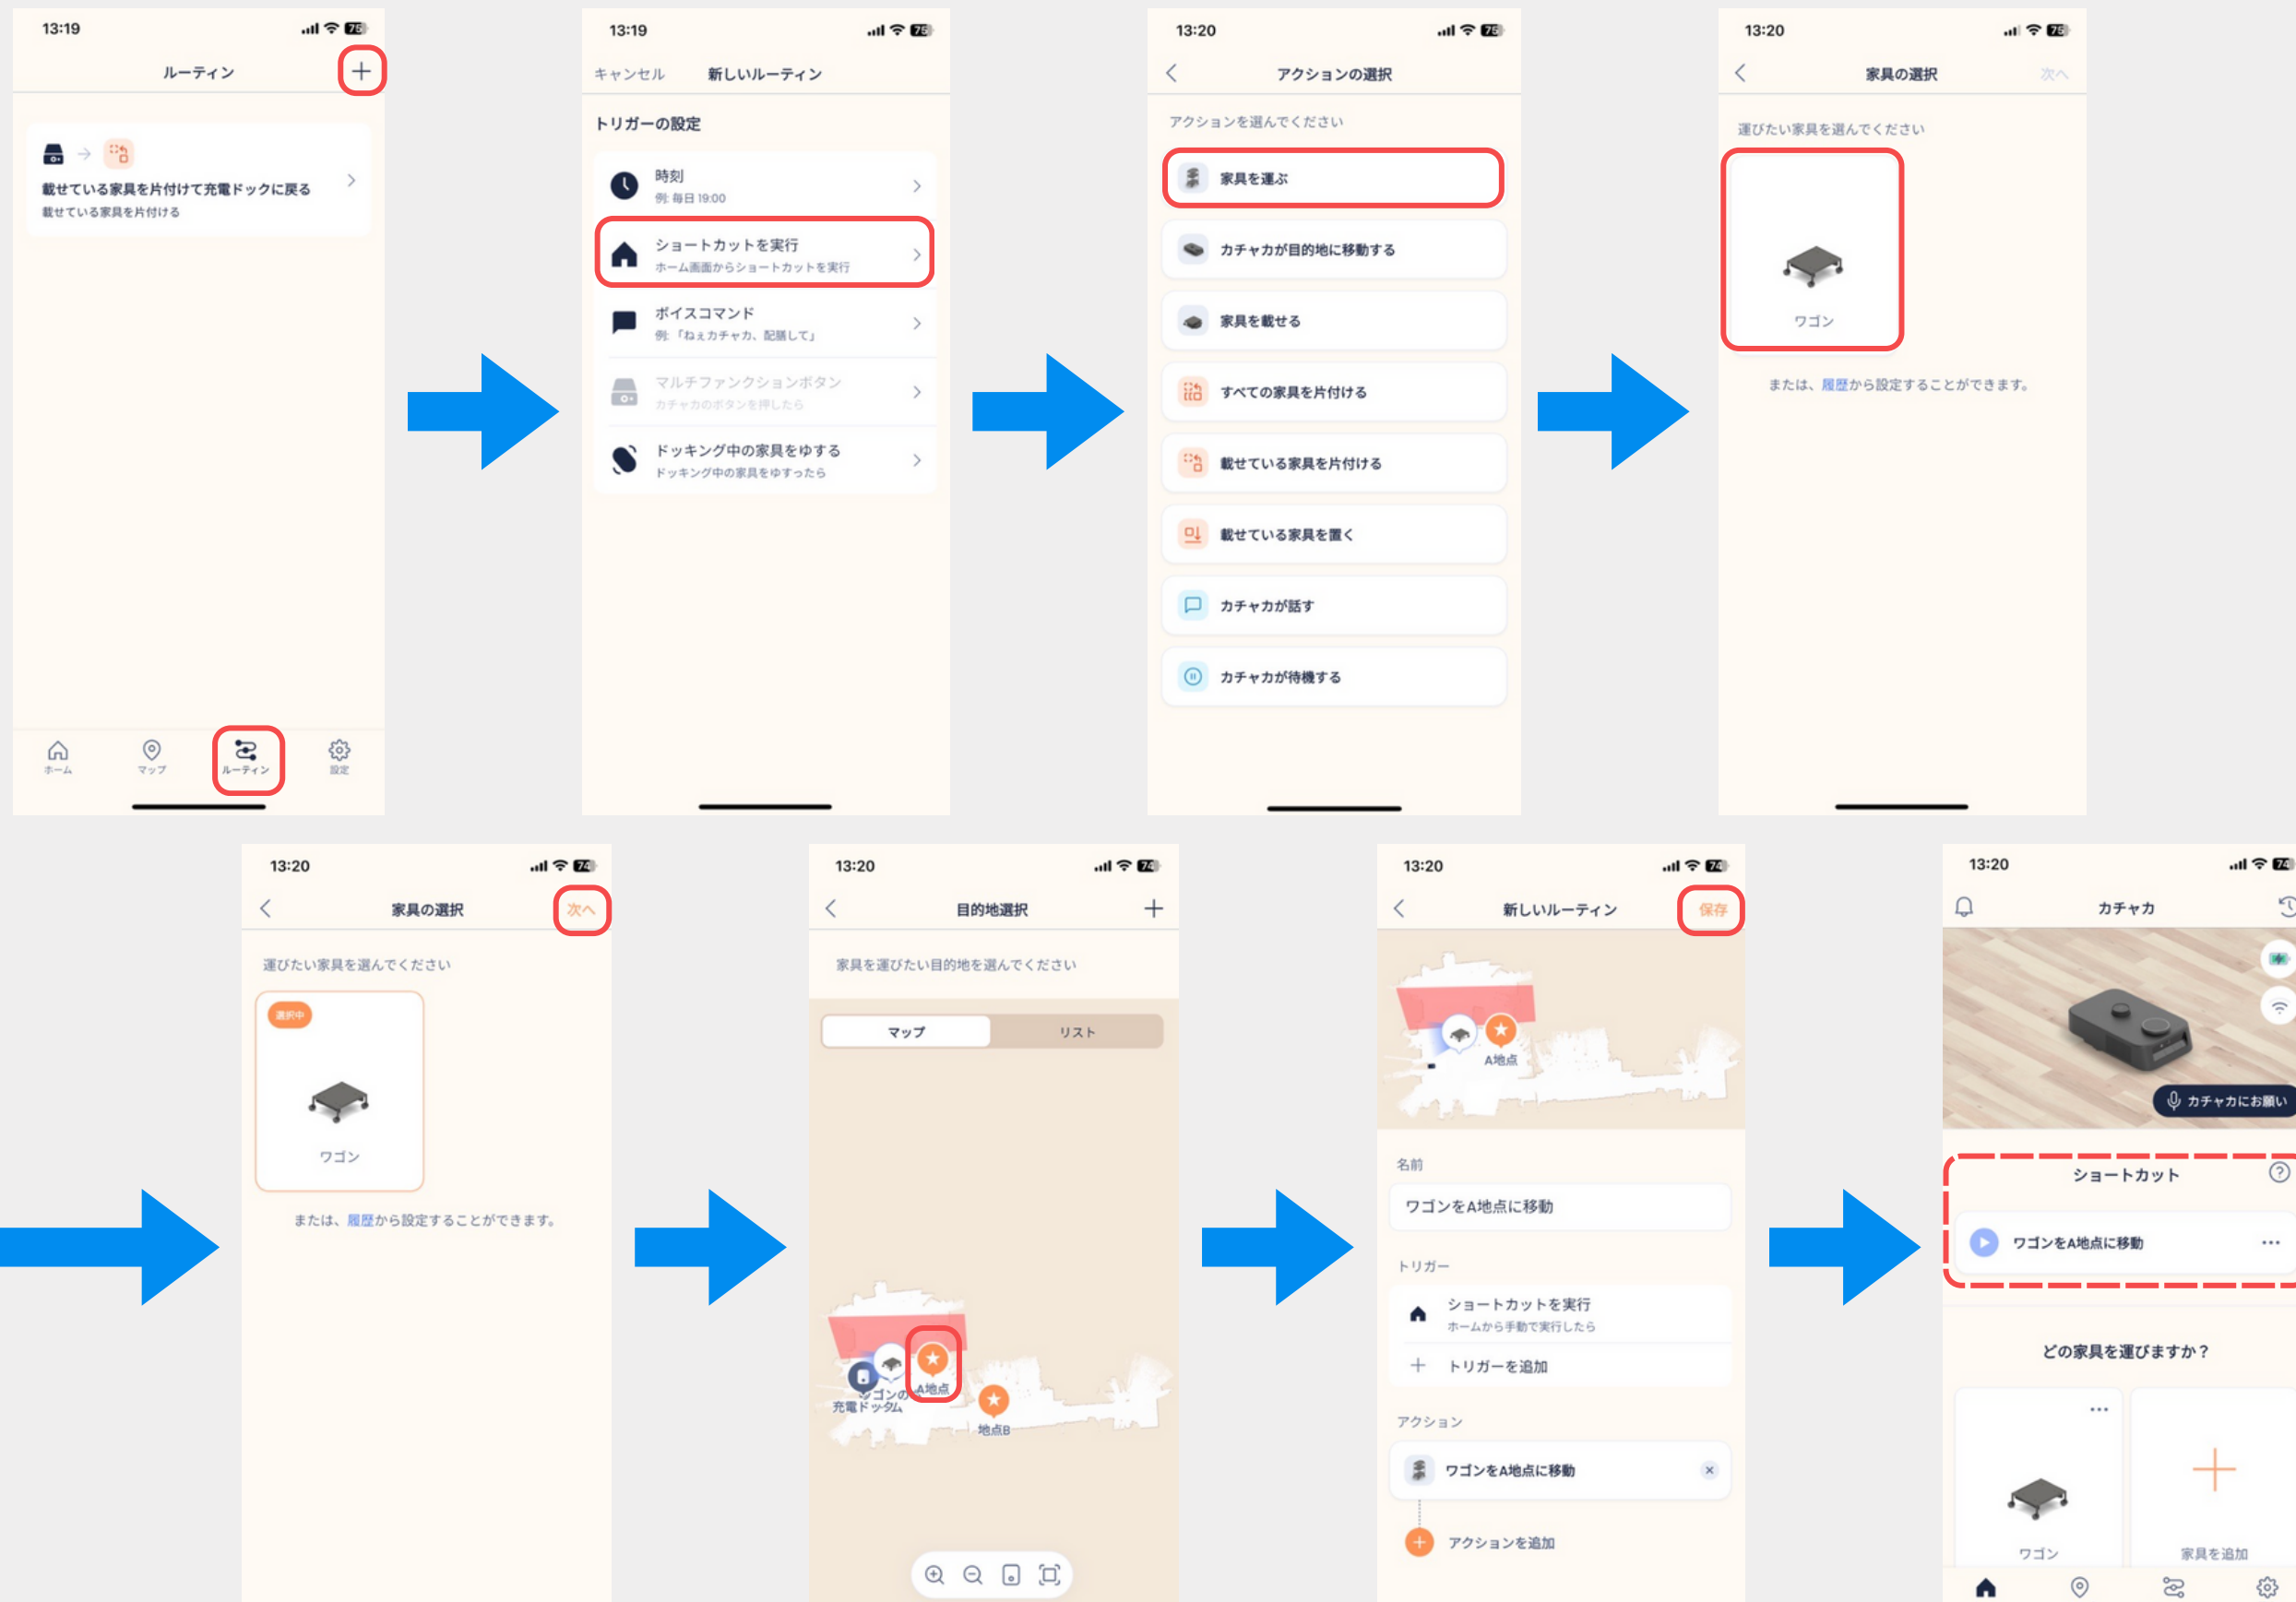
13:19

ルーティン

載せている家具を片付けて充電ドックに戻る
載せている家具を片付ける

ホーム マップ ルーティン 設定

13:19

キャンセル 新しいルーティン

トリガーの設定

時刻
例: 毎日 19:00

ショートカットを実行
ホーム画面からショートカットを実行

ボイスコマンド
例: 「ねぇカチャカ、配膳して」

マルチファンクションボタン
カチャカのボタンを押したら

ドッキング中の家具をゆする
ドッキング中の家具をゆすったら

13:20

アクションの選択

アクションを選んでください

家具を運ぶ

カチャカが目的地に移動する

家具を載せる

すべての家具を片付ける

載せている家具を片付ける

載せている家具を置く

カチャカが話す

カチャカが待機する

13:20

家具の選択 次へ

運びたい家具を選んでください

ワゴン

または、履歴から設定することができます。

13:20

家具の選択 次へ

運びたい家具を選んでください

選択中

ワゴン

または、履歴から設定することができます。

13:20

目的地選択

家具を運びたい目的地を選んでください

マップ リスト

ワゴンの充電ドック
A地点
地点B

13:20

新しいルーティン 保存

A地点

名前

ワゴンをA地点に移動

トリガー

ショートカットを実行
ホームから手動で実行したら

トリガーを追加

アクション

ワゴンをA地点に移動

アクションを追加

13:20

カチャカ

カチャカにお願い

ショートカット

ワゴンをA地点に移動

どの家具を運びますか？

ワゴン

家具を追加